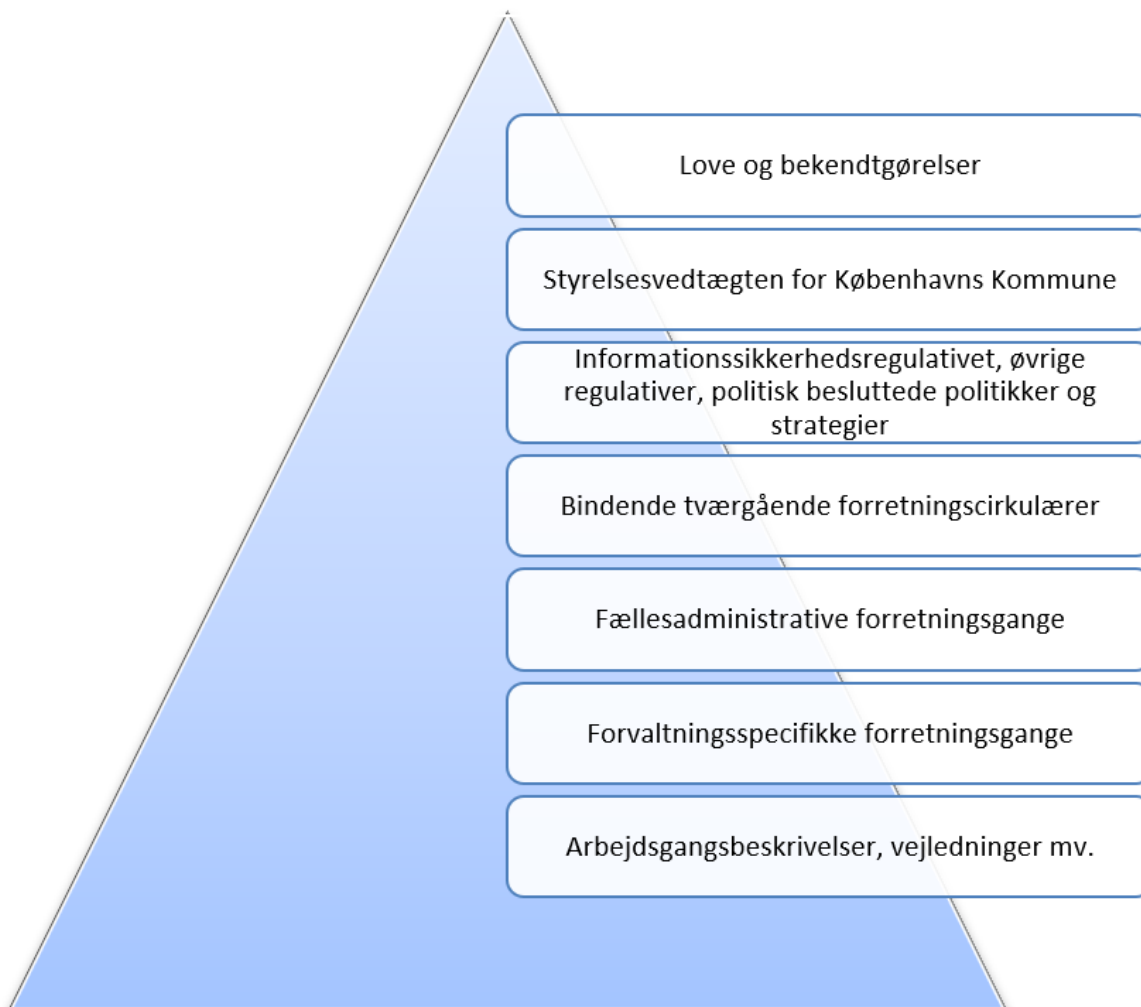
Love og bekendtgørelser

Styrelsesvedtægten for Københavns Kommune

Informationssikkerhedsregulativet, øvrige regulativer, politisk besluttede politikker og strategier

Bindende tværgående forretningscirkulærer

Fællesadministrative forretningsgange

Forvaltningsspecifikke forretningsgange

Arbejdsgangsbeskrivelser, vejledninger mv.